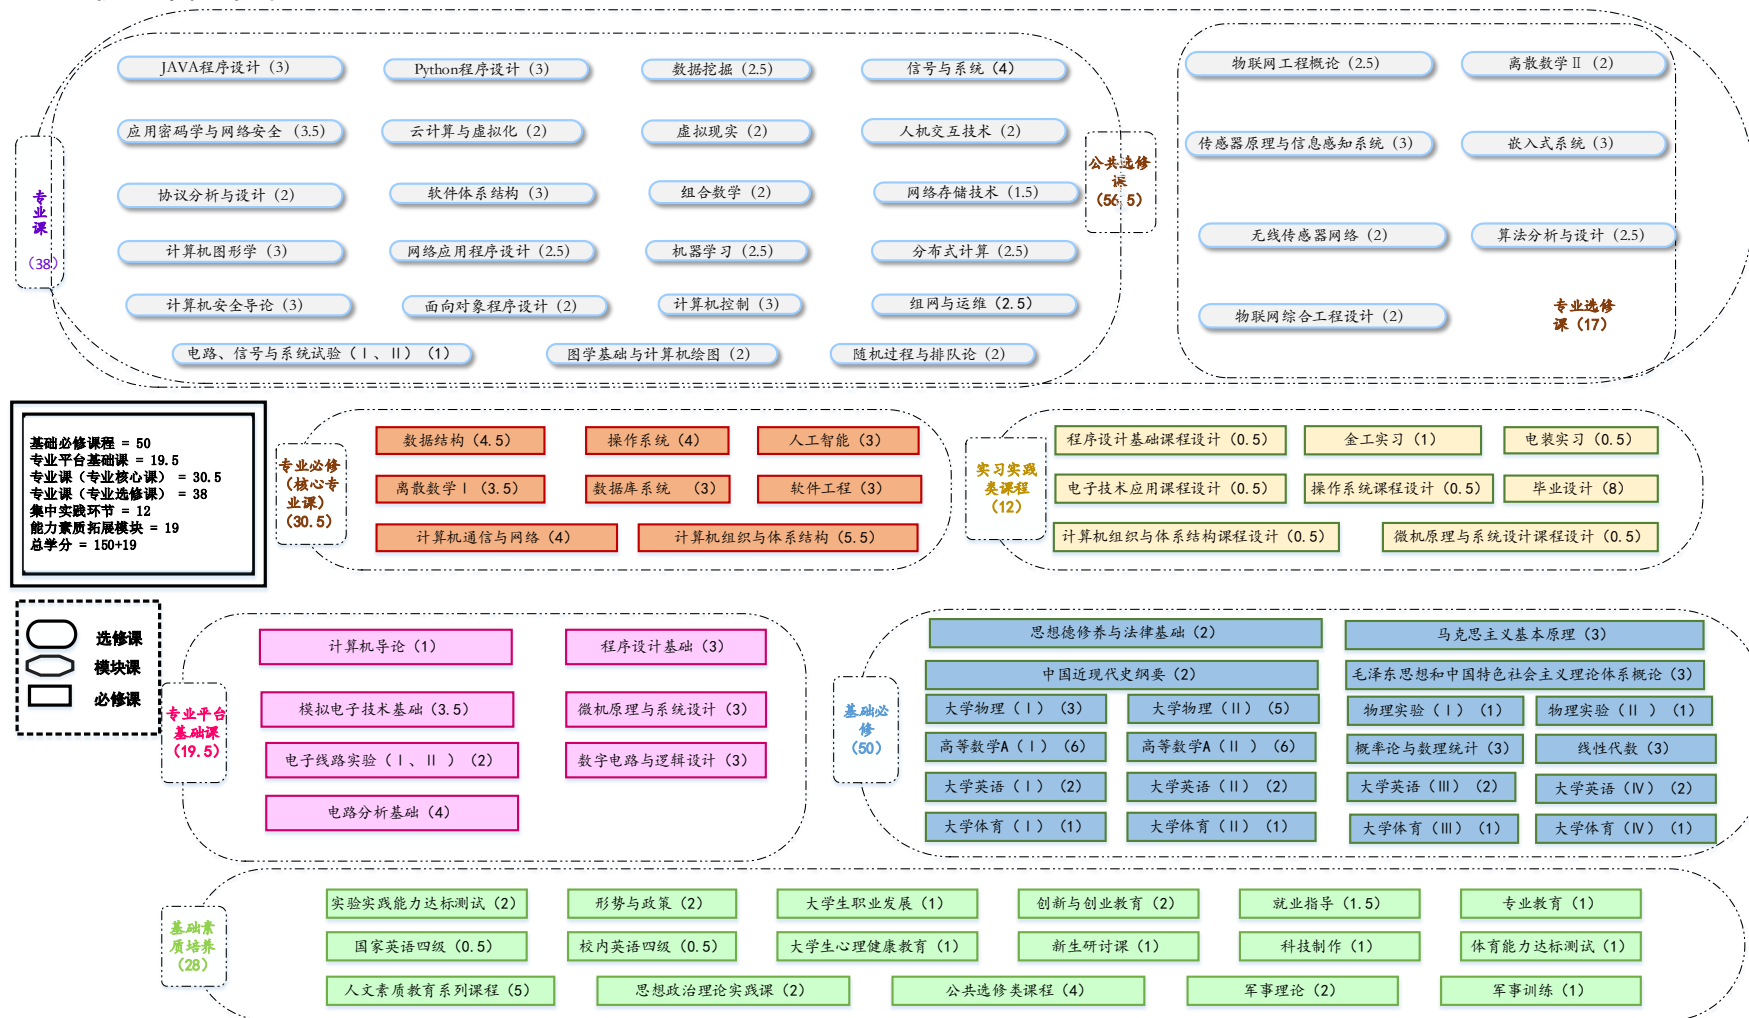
专业课（38）

JAVA程序设计（3）
Python程序设计（3）
数据挖掘（2.5）
信号与系统（4）
应用密码学与网络安全（3.5）
云计算与虚拟化（2）
虚拟现实（2）
人机交互技术（2）
协议分析与设计（2）
软件体系结构（3）
组合数学（2）
网络存储技术（1.5）
计算机图形学（3）
网络应用程序设计（2.5）
机器学习（2.5）
分布式计算（2.5）
计算机安全导论（3）
面向对象程序设计（2）
计算机控制（3）
组网与运维（2.5）
电路、信号与系统试验（Ⅰ、Ⅱ）（1）
图学基础与计算机绘图（2）
随机过程与排队论（2）

公共选修课（56.5）

物联网工程概论（2.5）
离散数学Ⅱ（2）
传感器原理与信息感知系统（3）
嵌入式系统（3）
无线传感器网络（2）
算法分析与设计（2.5）
物联网综合工程设计（2）
专业选修课（17）

基础必修课程 = 50
专业平台基础课 = 19.5
专业课（专业核心课） = 30.5
专业课（专业选修课） = 38
集中实践环节 = 12
能力素质拓展模块 = 19
总学分 = 150+19

专业必修（核心专业课）（30.5）
数据结构（4.5）
操作系统（4）
人工智能（3）
离散数学Ⅰ（3.5）
数据库系统（3）
软件工程（3）
计算机通信与网络（4）
计算机组织与体系结构（5.5）

实习实践类课程（12）
程序设计基础课程设计（0.5）
金工实习（1）
电装实习（0.5）
电子技术应用课程设计（0.5）
操作系统课程设计（0.5）
毕业设计（8）
计算机组织与体系结构课程设计（0.5）
微机原理与系统设计课程设计（0.5）

选修课
模块课
必修课

专业平台基础课（19.5）
计算机导论（1）
程序设计基础（3）
模拟电子技术基础（3.5）
微机原理与系统设计（3）
电子线路实验（Ⅰ、Ⅱ）（2）
数字电路与逻辑设计（3）
电路分析基础（4）

基础必修（50）
思想德修养与法律基础（2）
马克思主义基本原理（3）
中国近现代史纲要（2）
毛泽东思想和中国特色社会主义理论体系概论（3）
大学物理（Ⅰ）（3）
大学物理（Ⅱ）（5）
物理实验（Ⅰ）（1）
物理实验（Ⅱ）（1）
高等数学A（Ⅰ）（6）
高等数学A（Ⅱ）（6）
概率论与数理统计（3）
线性代数（3）
大学英语（Ⅰ）（2）
大学英语（Ⅱ）（2）
大学英语（Ⅲ）（2）
大学英语（Ⅳ）（2）
大学体育（Ⅰ）（1）
大学体育（Ⅱ）（1）
大学体育（Ⅲ）（1）
大学体育（Ⅳ）（1）

基础素质培养（28）
实验实践能力达标测试（2）
形势与政策（2）
大学生职业发展（1）
创新与创业教育（2）
就业指导（1.5）
专业教育（1）
国家英语四级（0.5）
校内英语四级（0.5）
大学生心理健康教育（1）
新生研讨课（1）
科技制作（1）
体育能力达标测试（1）
人文素质教育系列课程（5）
思想政治理论实践课（2）
公共选修类课程（4）
军事理论（2）
军事训练（1）